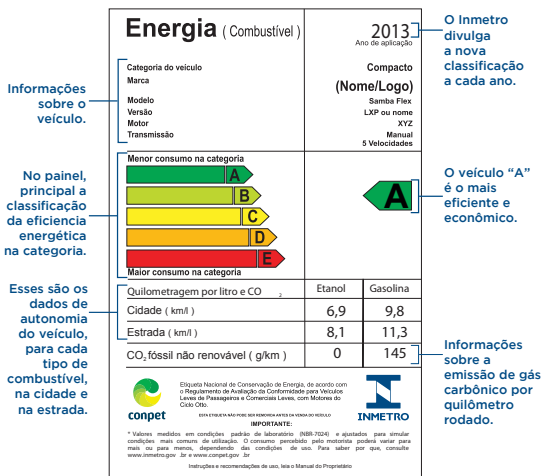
Informações sobre o veículo.

No painel, principal a classificação da eficiencia energética na categoria.

Esses são os dados de autonomia do veículo, para cada tipo de combustível, na cidade e na estrada.

Energia ( Combustível )

2013
Ano de aplicação

Categoria do veículo
Marca

Compacto
(Nome/Logo)

Modelo
Versão
Motor
Transmissão

Samba Flex
LXP ou nome
XYZ
Manual
5 Velocidades

Menor consumo na categoria

A
B
C
D
E

Maior consumo na categoria

A

| Quilometragem por litro e CO$_2$ | Etanol | Gasolina |
|---|---|---|
| Cidade ( km/l ) | 6,9 | 9,8 |
| Estrada ( km/l ) | 8,1 | 11,3 |
| CO$_2$ fóssil não renovável ( g/km ) | 0 | 145 |

conpet

Etiqueta Nacional de Conservação de Energia, de acordo com o Regulamento de Avaliação da Conformidade para Veículos Leves de Passageiros e Comerciais Leves, com Motores do Ciclo Otto.

ESTA ETIQUETA NÃO PODE SER REMOVIDA ANTES DA VENDA DO VEÍCULO

IMPORTANTE:

INMETRO

* Valores medidos em condições padrão de laboratório (NBR-7024) e ajustados para simular condições mais comuns de utilização. O consumo percebido pelo motorista poderá variar para mais ou para menos, dependendo das condições de uso. Para saber por que, consulte www.inmetro.gov .br e www.conpet.gov .br

Instruções e recomendações de uso, leia o Manual do Proprietário

O Inmetro divulga a nova classificação a cada ano.

O veículo "A" é o mais eficiente e econômico.

Informações sobre a emissão de gás carbônico por quilômetro rodado.